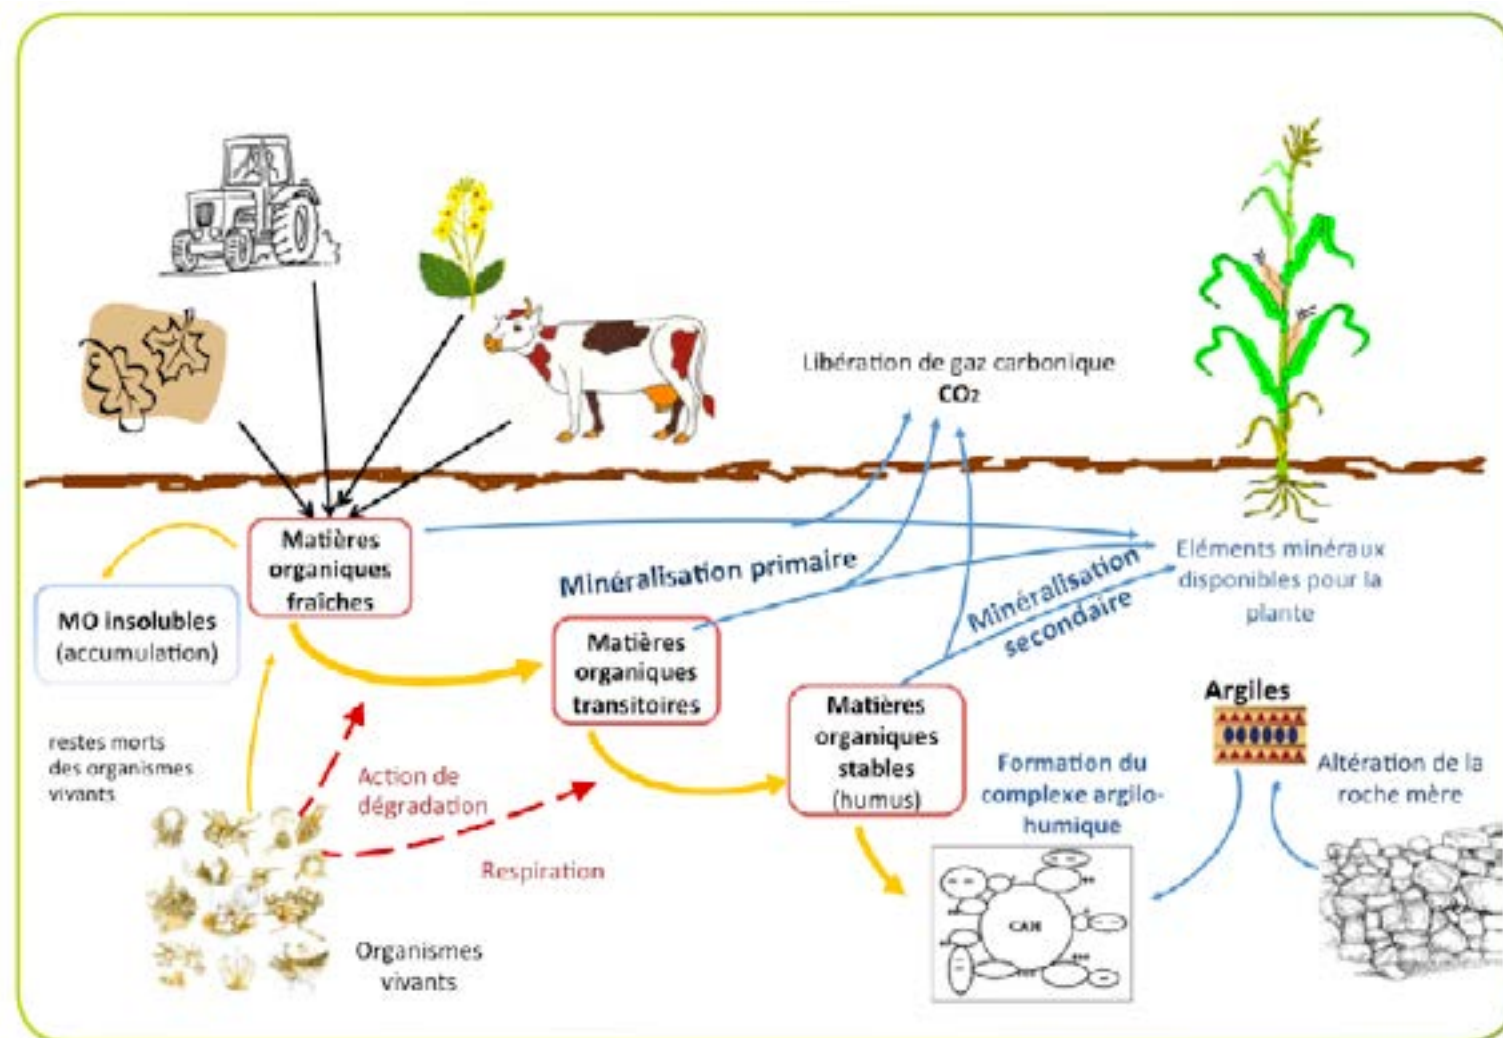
Libération de gaz carbonique
$CO_2$

Matières organiques fraîches

MO insolubles (accumulation)

Minéralisation primaire

Eléments minéraux disponibles pour la plante

Minéralisation secondaire

Matières organiques transitoires

Matières organiques stables (humus)

Argiles

restes morts des organismes vivants

Action de dégradation

Respiration

Formation du complexe argilo-humique

Altération de la roche mère

CAH

Organismes vivants